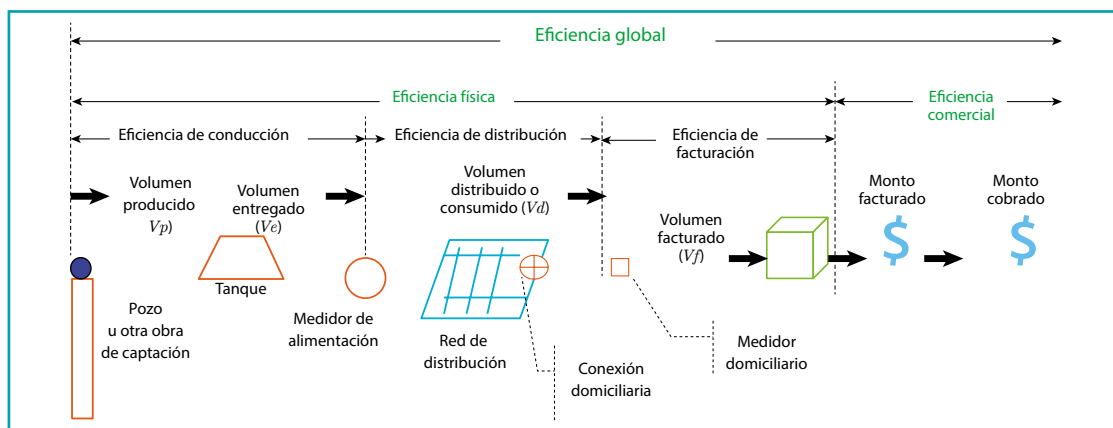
Eficiencia global

Eficiencia física

Eficiencia comercial

Eficiencia de conducción

Eficiencia de distribución

Eficiencia de facturación

Volumen producido $Vp$)

Volumen entregado ($Ve$)

Volumen distribuido o consumido ($Vd$)

Volumen facturado ($Vf$)

Monto facturado

Monto cobrado

$

$

Tanque

Pozo u otra obra de captación

Medidor de alimentación

Red de distribución

Conexión domiciliaria

Medidor domiciliario